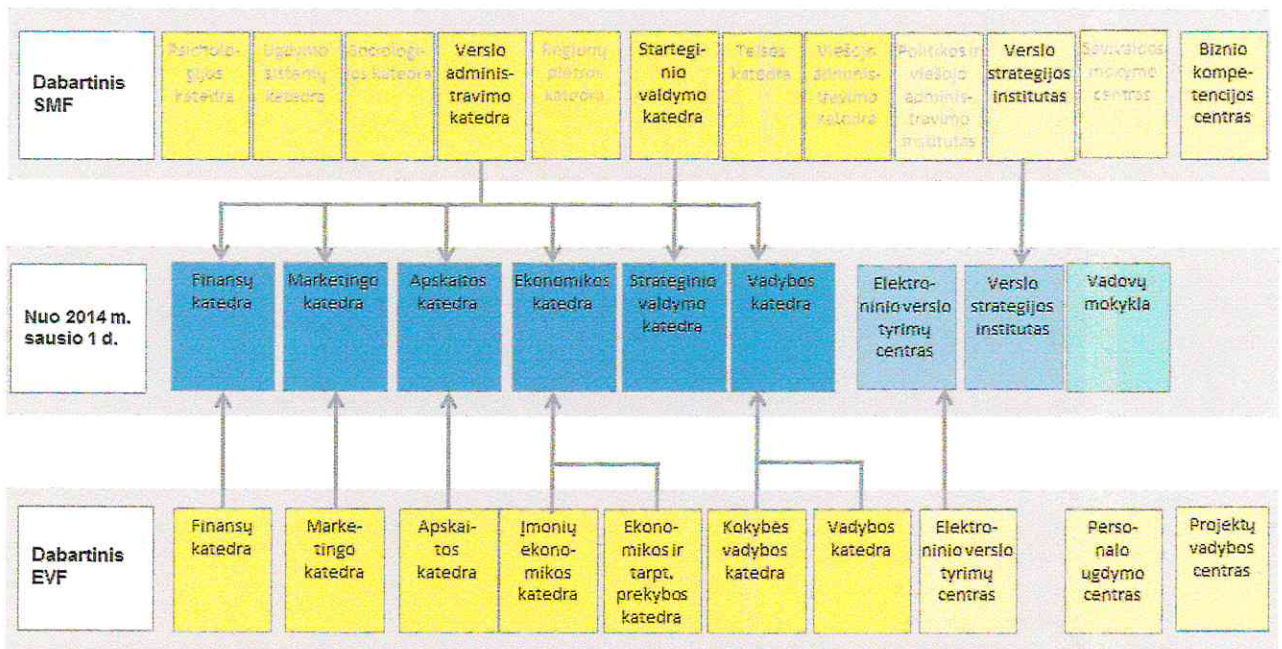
Dabartinis SMF

Psichologijos katedra

Ugdymo sistemų katedra

Sociologijos katedra

Verslo administravimo katedra

Regionų plėtros katedra

Startegినio valdymo katedra

Teisės katedra

Viešojo administravimo katedra

Politikos ir viešojo administravimo institutas

Verslo strategijos institutas

Savivaldos mokymo centras

Biznio kompetencijos centras

Nuo 2014 m. sausio 1 d.

Finansų katedra

Marketingo katedra

Apskaitos katedra

Ekonomikos katedra

Strateginio valdymo katedra

Vadybos katedra

Elektroninio verslo tyrimų centras

Verslo strategijos institutas

Vadovų mokykla

Dabartinis EVF

Finansų katedra

Marketingo katedra

Apskaitos katedra

Įmonių ekonomikos katedra

Ekonomikos ir tarpt. prekybos katedra

Kokybės vadybos katedra

Vadybos katedra

Elektroninio verslo tyrimų centras

Personalo ugdymo centras

Projektų vadybos centras